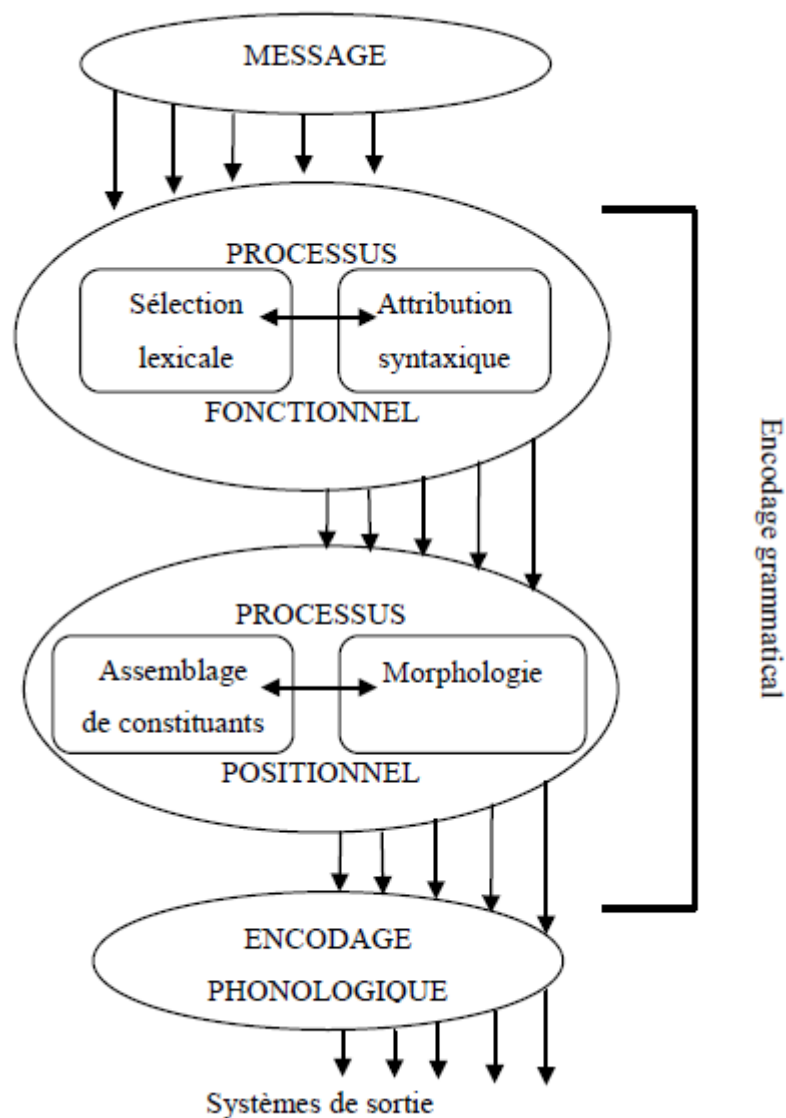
MESSAGE

PROCESSUS

Sélection lexicale

Attribution syntaxique

FONCTIONNEL

PROCESSUS

Assemblage de constituants

Morphologie

POSITIONNEL

ENCODAGE PHONOLOGIQUE

Systèmes de sortie

Encodage grammatical